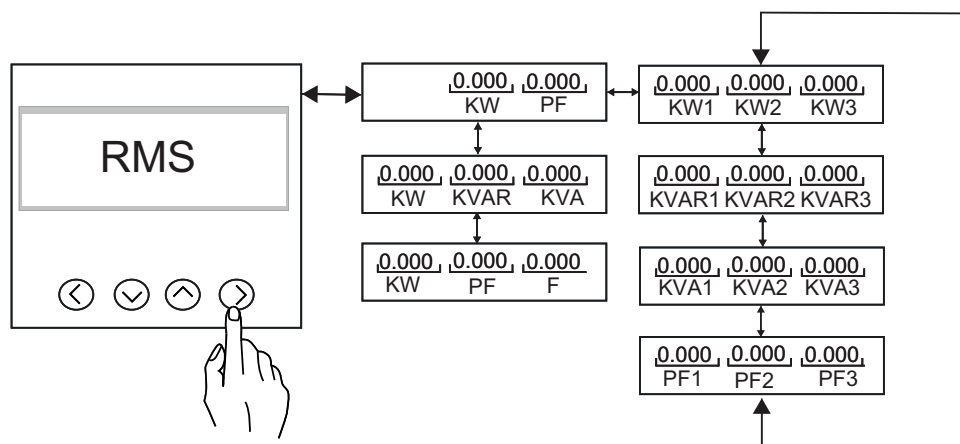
RMS

0.000 0.000
KW PF

0.000 0.000 0.000
KW KVAR KVA

0.000 0.000 0.000
KW PF F

0.000 0.000 0.000
KW1 KW2 KW3

0.000 0.000 0.000
KVAR1 KVAR2 KVAR3

0.000 0.000 0.000
KVA1 KVA2 KVA3

0.000 0.000 0.000
PF1 PF2 PF3